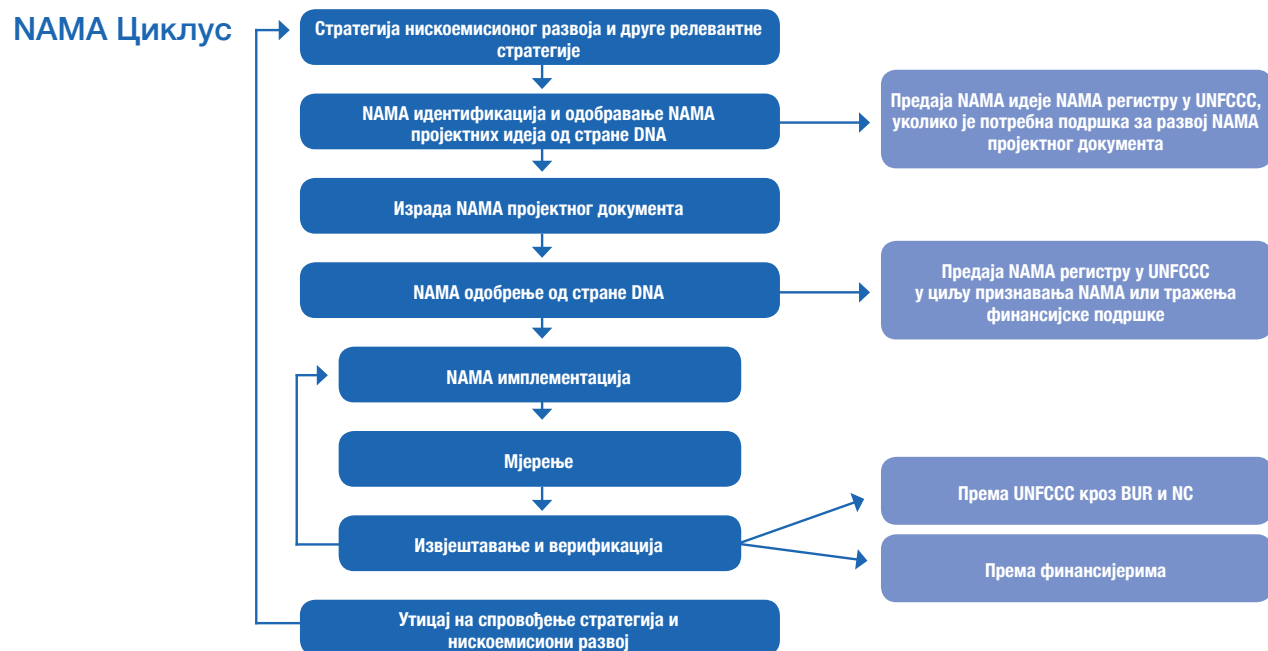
NAMA Циклус

Стратегија нискоемисионог развоја и друге релевантне стратегије

NAMA идентификација и одобравање NAMA пројектних идеја од стране DNA

Предаја NAMA идеје NAMA регистру у UNFCCC, уколико је потребна подршка за развој NAMA пројектног документа

Израда NAMA пројектног документа

NAMA одобрење од стране DNA

Предаја NAMA регистру у UNFCCC у циљу признавања NAMA или тражења финансијске подршке

NAMA имплементација

Мјерење

Извјештавање и верификација

Према UNFCCC кроз BUR и NC

Према финансијерима

Утицај на спровођење стратегија и нискоемисиони развој